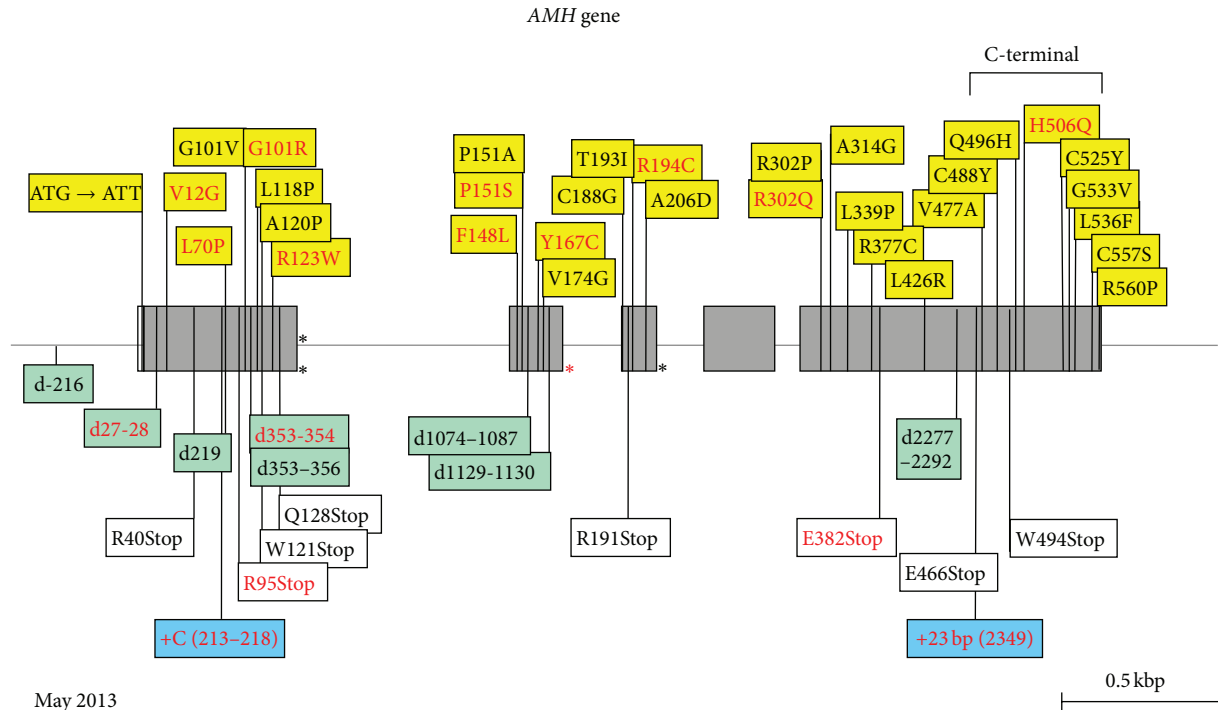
AMH gene

C-terminal

ATG → ATT
G101V
G101R
V12G
L118P
A120P
L70P
R123W

P151A
P151S
F148L
T193I
R194C
C188G
A206D
Y167C
V174G

R302P
R302Q
A314G
L339P
R377C
L426R
Q496H
C488Y
V477A
H506Q
C525Y
G533V
L536F
C557S
R560P

*
*
*
*

d-216
d27-28
d219
d353-354
d353-356
d1074–1087
d1129-1130
d2277 –2292

R40Stop
Q128Stop
W121Stop
R95Stop
R191Stop
E382Stop
W494Stop
E466Stop

+C (213–218)
+23 bp (2349)

May 2013

0.5 kbp